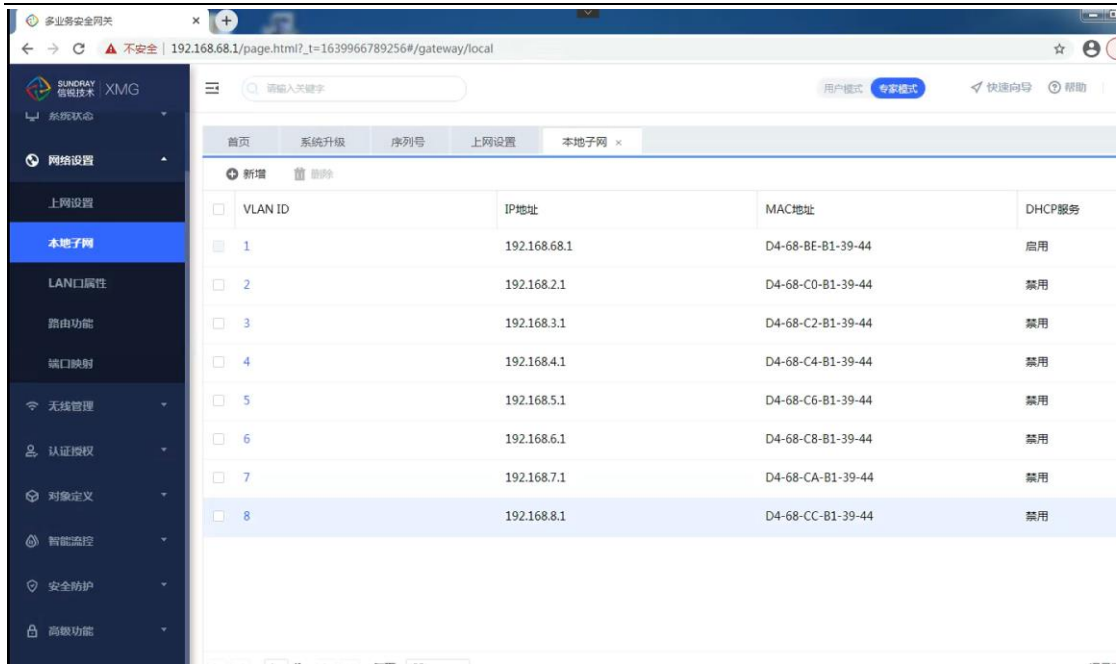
多业务安全网关 ×

不安全 | 192.168.68.1/page.html?_t=1639966789256#/gateway/local

SUNDRAY 信锐技术 XMG

请输入关键字

用户模式 专家模式

快速向导 帮助

系统状态

网络设置

上网设置

本地子网

LAN口属性

路由功能

端口映射

无线管理

认证授权

对象定义

智能流控

安全防护

高级功能

首页 系统升级 序列号 上网设置 本地子网 ×

新增 删除

| VLAN ID | IP地址 | MAC地址 | DHCP服务 |
|---|---|---|---|
| 1 | 192.168.68.1 | D4-68-BE-B1-39-44 | 启用 |
| 2 | 192.168.2.1 | D4-68-C0-B1-39-44 | 禁用 |
| 3 | 192.168.3.1 | D4-68-C2-B1-39-44 | 禁用 |
| 4 | 192.168.4.1 | D4-68-C4-B1-39-44 | 禁用 |
| 5 | 192.168.5.1 | D4-68-C6-B1-39-44 | 禁用 |
| 6 | 192.168.6.1 | D4-68-C8-B1-39-44 | 禁用 |
| 7 | 192.168.7.1 | D4-68-CA-B1-39-44 | 禁用 |
| 8 | 192.168.8.1 | D4-68-CC-B1-39-44 | 禁用 |